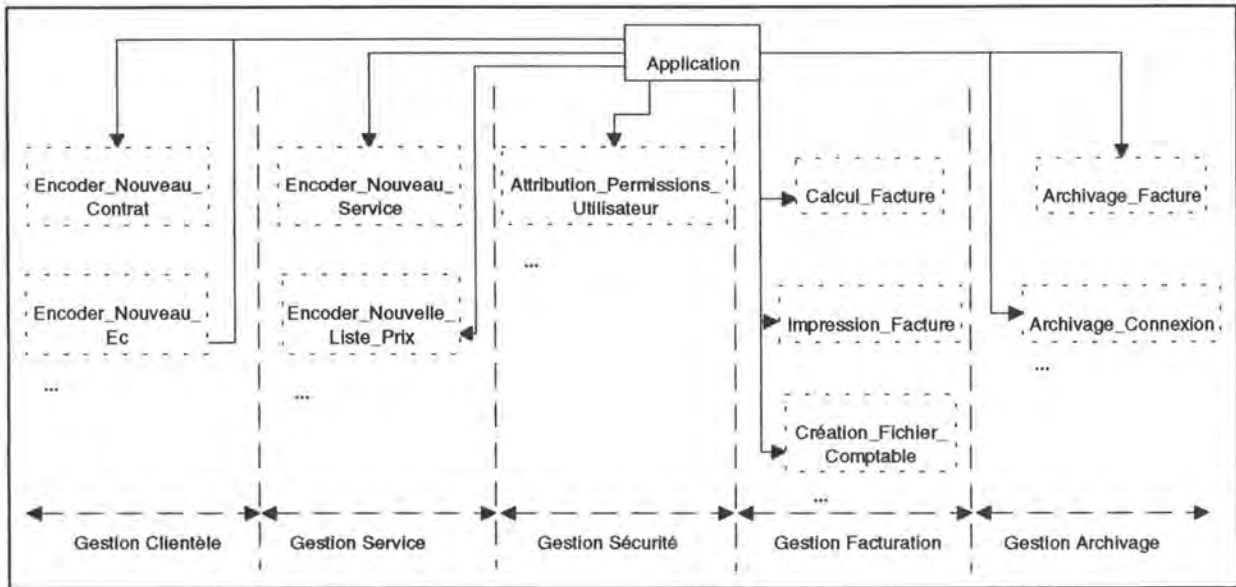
Application

Encoder_Nouveau_Contrat

Encoder_Nouveau_Ec

...

Encoder_Nouveau_Service

Encoder_Nouvelle_Liste_Prix

...

Attribution_Permissions_Utilisateur

...

Calcul_Facture

Impression_Facture

Création_Fichier_Comptable

...

Archivage_Facture

Archivage_Connexion

...

Gestion Clientèle

Gestion Service

Gestion Sécurité

Gestion Facturation

Gestion Archivage